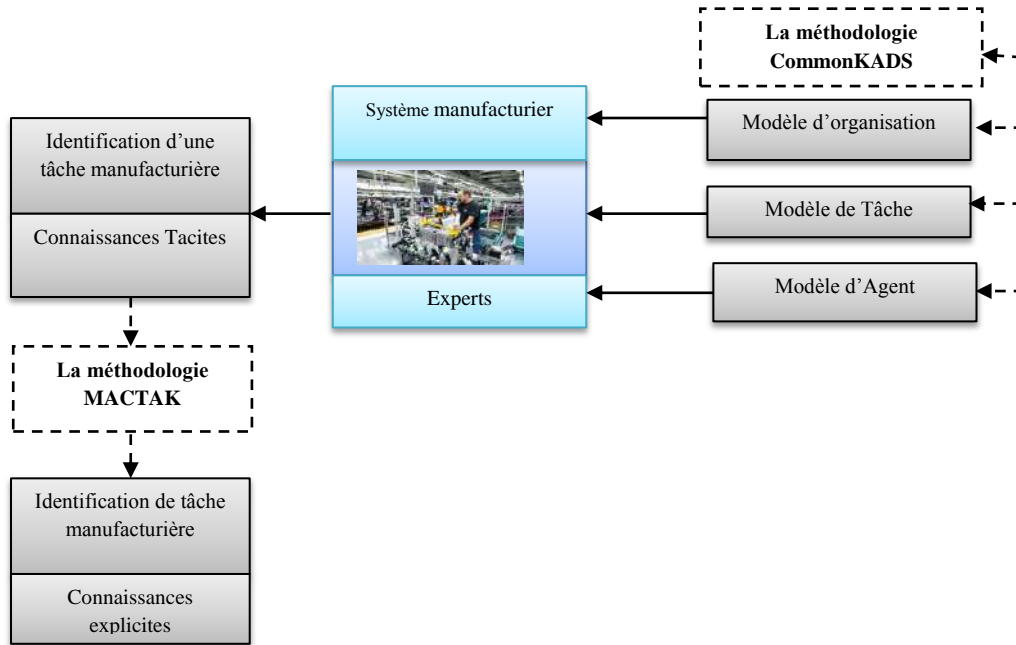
La méthodologie CommonKADS

Système manufacturier

Modèle d'organisation

Identification d'une tâche manufacturière

Connaissances Tacites

Modèle de Tâche

Experts

Modèle d'Agent

La méthodologie MACTAK

Identification de tâche manufacturière

Connaissances explicites